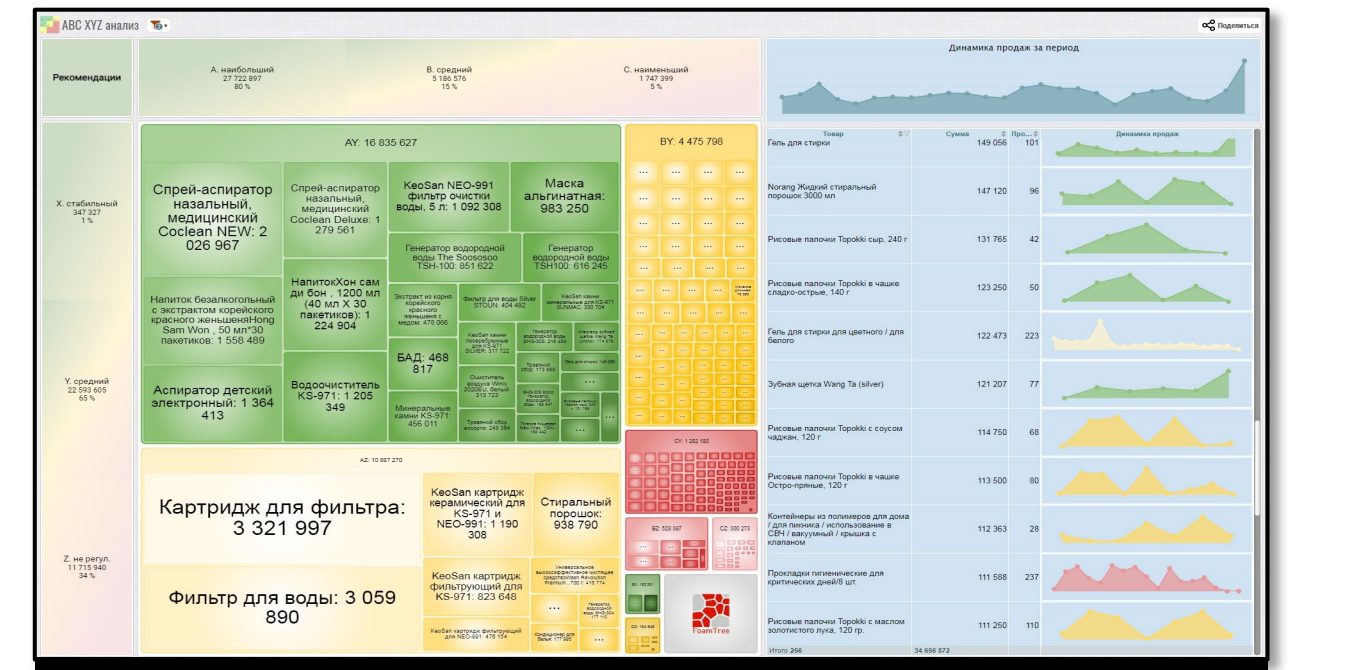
ABC XYZ анализ

Поделиться

Рекомендации

A. наибольший
27 722 897
80 %

B. средний
5 186 576
15 %

C. наименьший
1 747 399
5 %

Динамика продаж за период

X. стабильный
347 327
1 %

Y. средний
22 593 605
65 %

Z. не регул.
11 715 940
34 %

AY: 16 835 627

Спрей-аспиратор назальный, медицинский Coclean NEW: 2 026 967

Спрей-аспиратор назальный, медицинский Coclean Deluxe: 1 279 561

KeoSan NEO-991 фильтр очистки воды, 5 л: 1 092 308

Маска альгинатная: 983 250

Генератор водородной воды The Sooosooo TSH-100: 851 622

Генератор водородной воды TSH100: 616 245

Напиток безалкогольный с экстрактом корейского красного женьшеняHong Sam Won , 50 мл*30 пакетиков: 1 558 489

НапитокХон сам ди бон , 1200 мл (40 мл Х 30 пакетиков): 1 224 904

Экстракт из корня корейского красного женьшеня с медом: 478 066

Фильтр для воды Silver STOUN: 404 492

KeoSan камни минеральные для KS-971 SUNMAC: 288 704

KeoSan камни посеребренные для KS-971 SILVER: 317 722

БАД: 468 817

Аспиратор детский электронный: 1 364 413

Водоочиститель KS-971: 1 205 349

Минеральные камни KS-971: 456 011

Очиститель воздуха Winix 2020Eu, белый: 313 723

Травяной сбор: 173 665

Травяной сбор ассорти: 248 354

BY: 4 475 798

AZ: 10 887 270

Картридж для фильтра: 3 321 997

Фильтр для воды: 3 059 890

KeoSan картридж керамический для KS-971 и NEO-991: 1 190 308

Стиральный порошок: 938 790

KeoSan картридж фильтрующий для KS-971: 823 648

KeoSan картридж фильтрующий для NEO-991: 478 154

CY: 1 262 180

BZ: 528 997

CZ: 300 273

FoamTree

| Товар | Сумма | Про... | Динамика продаж |
|---|---|---|---|
| Гель для стирки | 149 056 | 101 | |
| Norang Жидкий стиральный порошок 3000 мл | 147 120 | 96 | |
| Рисовые палочки Topokki сыр, 240 г | 131 765 | 42 | |
| Рисовые палочки Topokki в чашке сладко-острые, 140 г | 123 250 | 50 | |
| Гель для стирки для цветного / для белого | 122 473 | 223 | |
| Зубная щетка Wang Ta (silver) | 121 207 | 77 | |
| Рисовые палочки Topokki с соусом чаджан, 120 г | 114 750 | 68 | |
| Рисовые палочки Topokki в чашке Остро-пряные, 120 г | 113 500 | 80 | |
| Контейнеры из полимеров для дома / для пикника / использование в СВЧ / вакуумный / крышка с клапаном | 112 363 | 28 | |
| Прокладки гигиенические для критических дней/8 шт. | 111 588 | 237 | |
| Рисовые палочки Topokki с маслом золотистого лука, 120 гр. | 111 250 | 110 | |
| Итого: 256 | 34 656 872 | | |